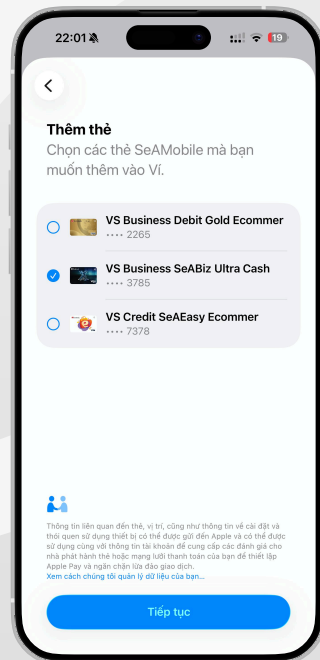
22:01

19

Thêm thẻ

Chọn các thẻ SeAMobile mà bạn muốn thêm vào Ví.

VS Business Debit Gold Ecommer
•••• 2265

VS Business SeABiz Ultra Cash
•••• 3785

VS Credit SeAEasy Ecommer
•••• 7378

Thông tin liên quan đến thẻ, vị trí, cũng như thông tin về cài đặt và thói quen sử dụng thiết bị có thể được gửi đến Apple và có thể được sử dụng cùng với thông tin tài khoản để cung cấp các đánh giá cho nhà phát hành thẻ hoặc mạng lưới thanh toán của bạn để thiết lập Apple Pay và ngăn chặn lừa đảo giao dịch.
Xem cách chúng tôi quản lý dữ liệu của bạn...

Tiếp tục